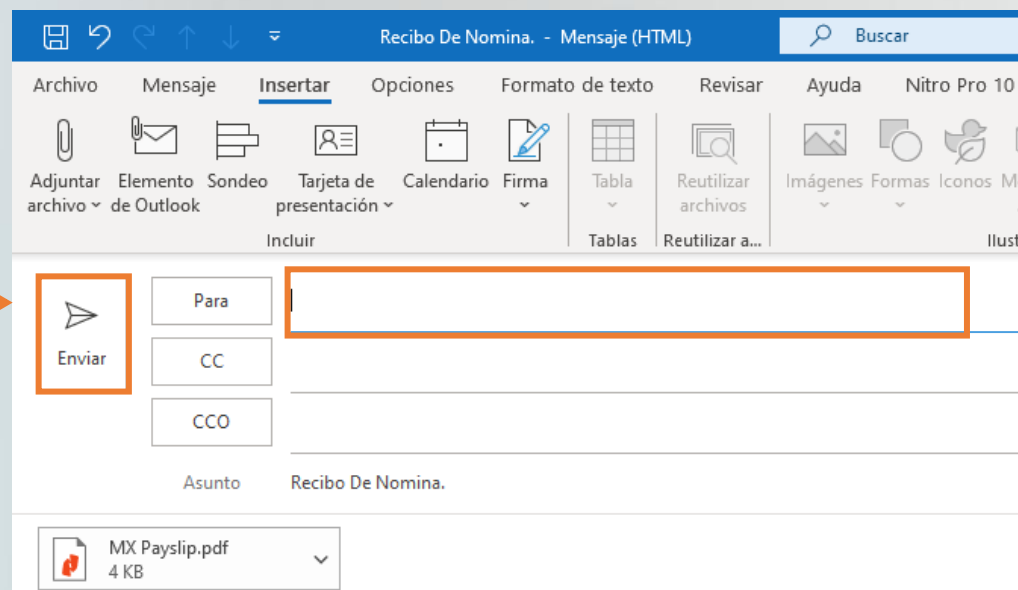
Recibo De Nomina. - Mensaje (HTML)

Buscar

Archivo Mensaje Insertar Opciones Formato de texto Revisar Ayuda Nitro Pro 10

Adjuntar archivo
Elemento de Outlook
Sondeo
Tarjeta de presentación
Calendario
Firma
Incluir

Tabla
Tablas

Reutilizar archivos
Reutilizar a...

Imágenes Formas Iconos M
Ilust

Enviar

Para

CC

CCO

Asunto Recibo De Nomina.

MX Payslip.pdf
4 KB